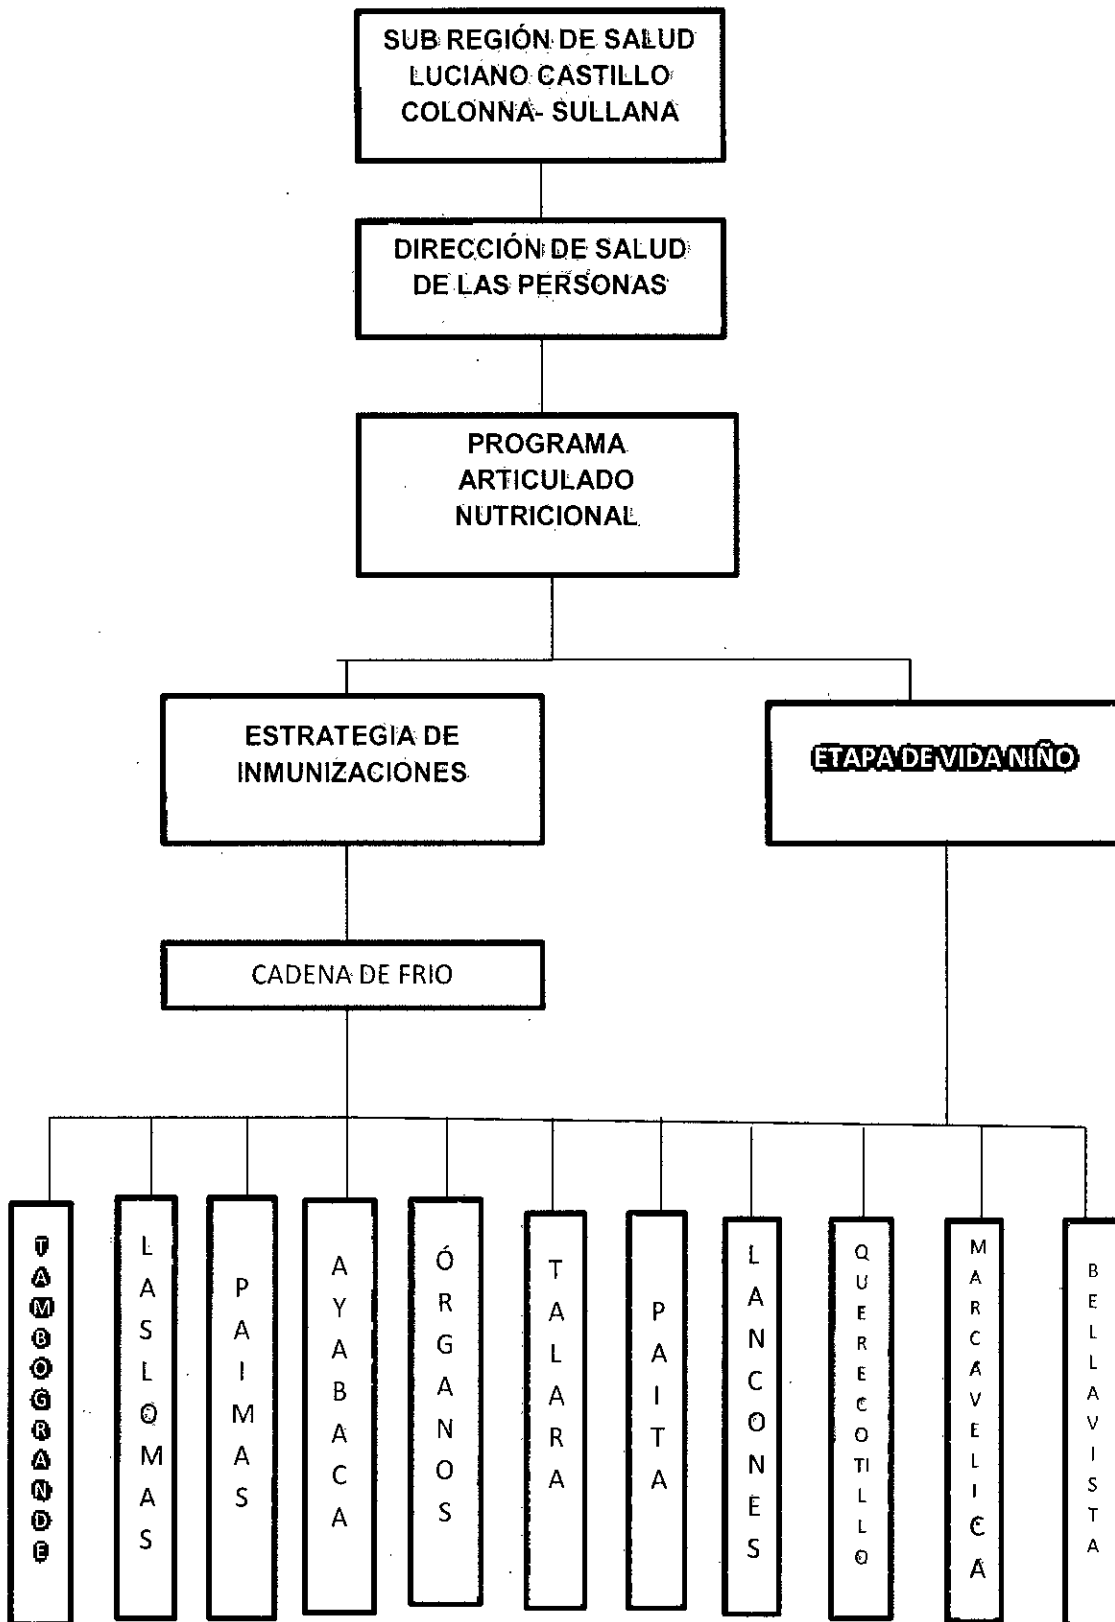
SUB REGIÓN DE SALUD LUCIANO CASTILLO COLONNA- SULLANA

DIRECCIÓN DE SALUD DE LAS PERSONAS

PROGRAMA ARTICULADO NUTRICIONAL

ESTRATEGIA DE INMUNIZACIONES

ETAPA DE VIDA NIÑO

CADENA DE FRIO

TAMBOGRANDE

LAS LOMAS

PAIMAS

AYABACA

ÓRGANOS

TALARA

PAITA

LANCONES

QUERECOTILLO

MARCAVELICA

BELLAVISTA